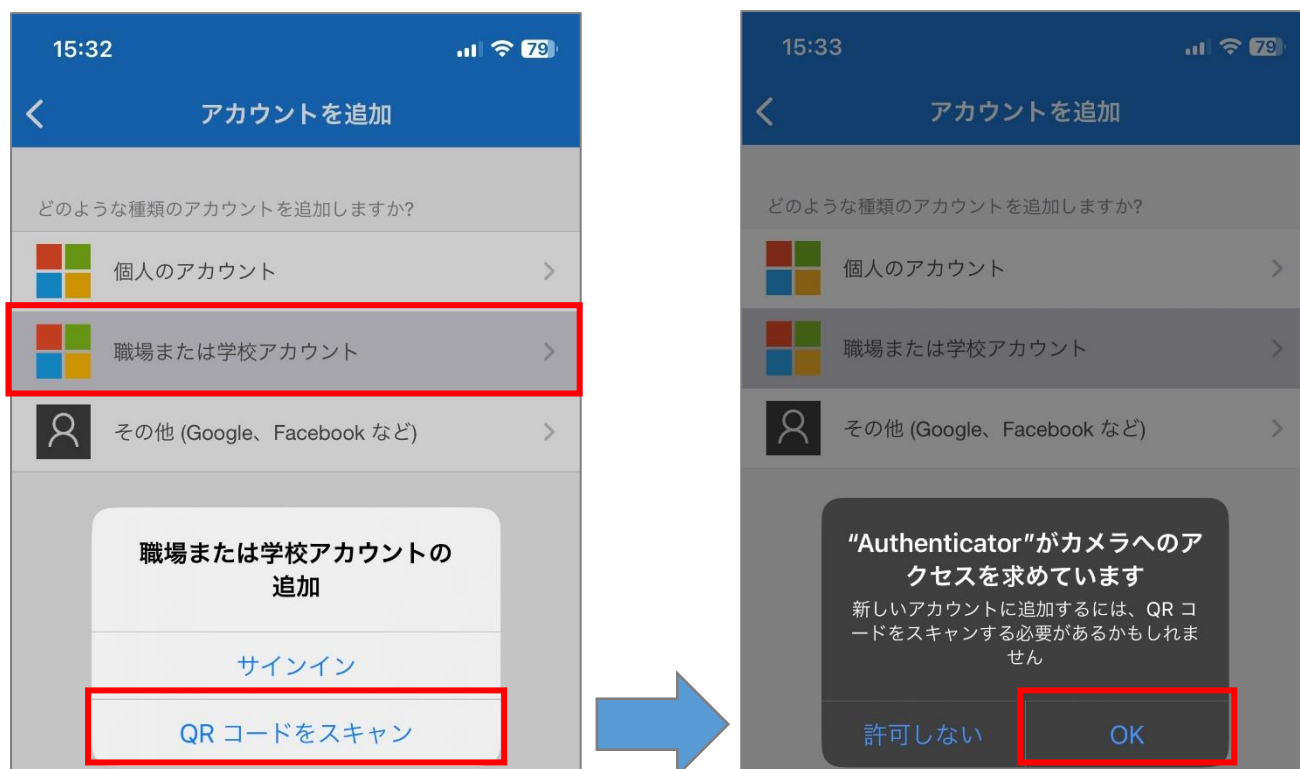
15:32

79

アカウントを追加

どのような種類のアカウントを追加しますか?

個人のアカウント

職場または学校アカウント

その他 (Google、Facebook など)

職場または学校アカウントの追加

サインイン

QR コードをスキャン

15:33

79

アカウントを追加

どのような種類のアカウントを追加しますか?

個人のアカウント

職場または学校アカウント

その他 (Google、Facebook など)

"Authenticator"がカメラへのアクセスを求めています

新しいアカウントに追加するには、QR コードをスキャンする必要があるかもしれません

許可しない

OK